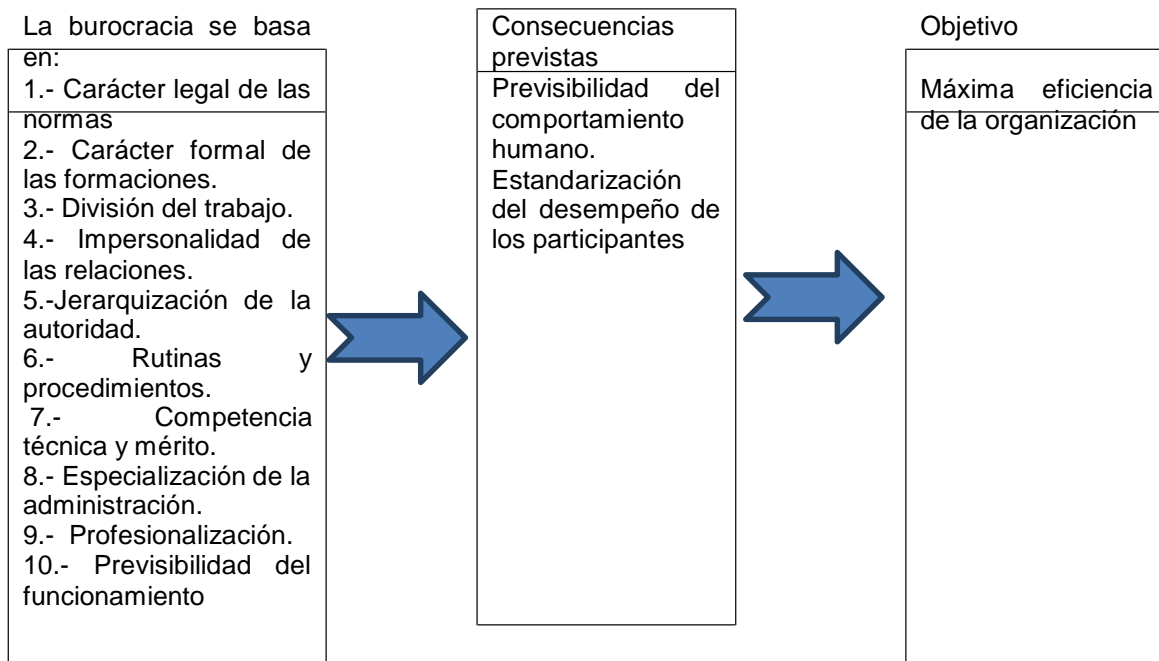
La burocracia se basa en:
1.- Carácter legal de las normas
2.- Carácter formal de las formaciones.
3.- División del trabajo.
4.- Impersonalidad de las relaciones.
5.-Jerarquización de la autoridad.
6.- Rutinas y procedimientos.
7.- Competencia técnica y mérito.
8.- Especialización de la administración.
9.- Profesionalización.
10.- Previsibilidad del funcionamiento

Consecuencias previstas
Previsibilidad del comportamiento humano.
Estandarización del desempeño de los participantes

Objetivo
Máxima eficiencia de la organización